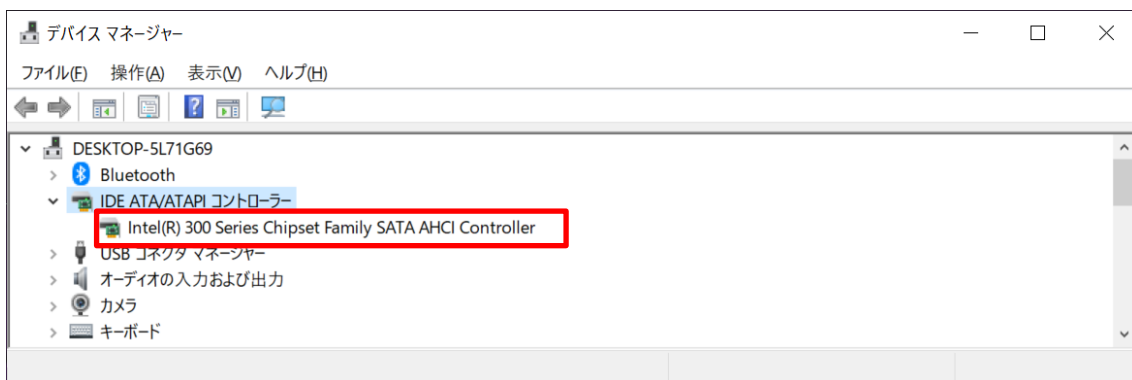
デバイス マネージャー

ファイル(F) 操作(A) 表示(V) ヘルプ(H)

DESKTOP-5L71G69
Bluetooth
IDE ATA/ATAPI コントローラー
Intel(R) 300 Series Chipset Family SATA AHCI Controller
USB コネクタ マネージャー
オーディオの入力および出力
カメラ
キーボード